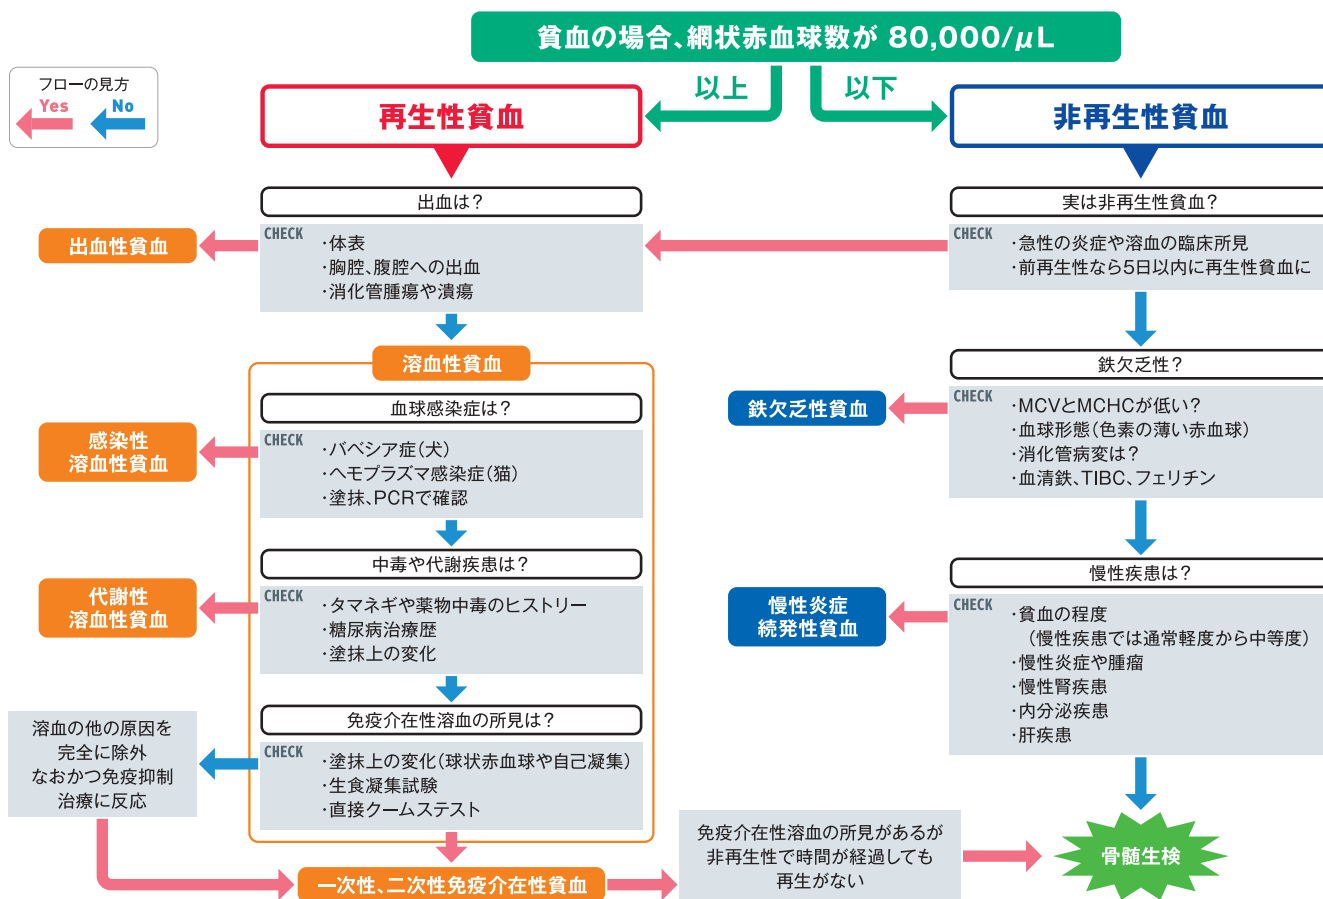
貧血の場合、網状赤血球数が 80,000/μL

フローの見方
Yes
No

以上
以下

再生性貧血

非再生性貧血

出血は？

CHECK
・体表
・胸腔、腹腔への出血
・消化管腫瘍や潰瘍

出血性貧血

実は非再生性貧血？

CHECK
・急性の炎症や溶血の臨床所見
・前再生性なら5日以内に再生性貧血に

溶血性貧血

血球感染症は？

CHECK
・バベシア症（犬）
・ヘモプラズマ感染症（猫）
・塗抹、PCRで確認

感染性
溶血性貧血

中毒や代謝疾患は？

CHECK
・タマネギや薬物中毒のヒストリー
・糖尿病治療歴
・塗抹上の変化

代謝性
溶血性貧血

免疫介在性溶血の所見は？

CHECK
・塗抹上の変化（球状赤血球や自己凝集）
・生食凝集試験
・直接クームステスト

溶血の他の原因を
完全に除外
なおかつ免疫抑制
治療に反応

一次性、二次性免疫介在性貧血

鉄欠乏性？

CHECK
・MCVとMCHCが低い？
・血球形態（色素の薄い赤血球）
・消化管病変は？
・血清鉄、TIBC、フェリチン

鉄欠乏性貧血

慢性疾患は？

CHECK
・貧血の程度
（慢性疾患では通常軽度から中等度）
・慢性炎症や腫瘍
・慢性腎疾患
・内分泌疾患
・肝疾患

慢性炎症
続発性貧血

免疫介在性溶血の所見があるが
非再生性で時間が経過しても
再生がない

骨髄生検